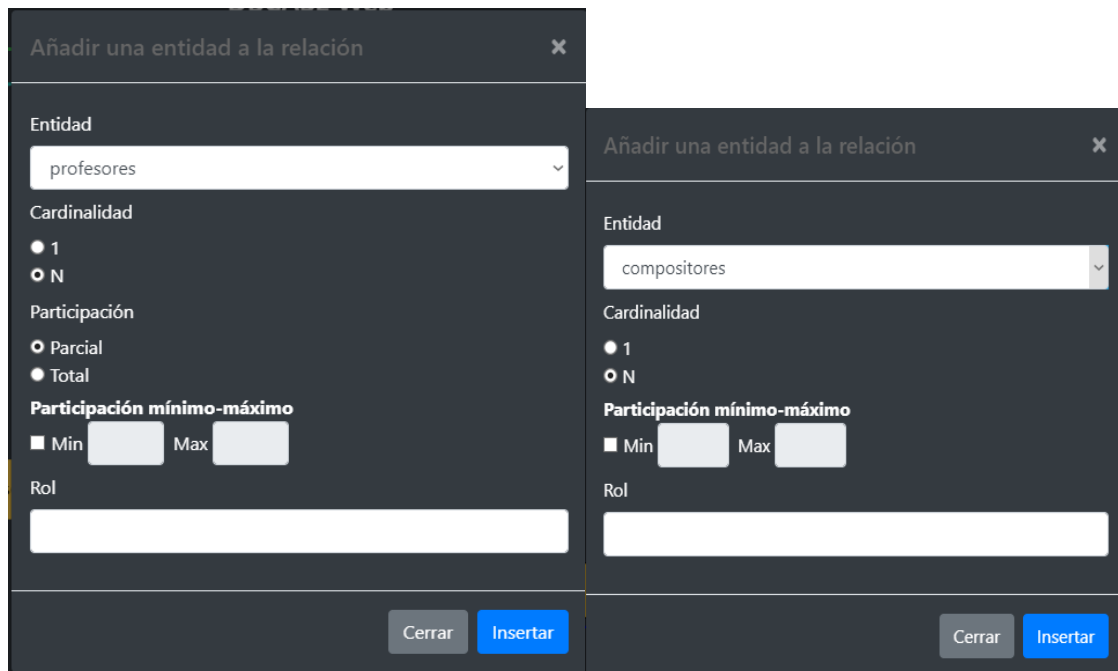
Añadir una entidad a la relación ×

Entidad

profesores

Cardinalidad

1
N

Participación

Parcial
Total

Participación mínimo-máximo

Min Max

Rol

Cerrar Insertar

Añadir una entidad a la relación ×

Entidad

compositores

Cardinalidad

1
N

Participación mínimo-máximo

Min Max

Rol

Cerrar Insertar